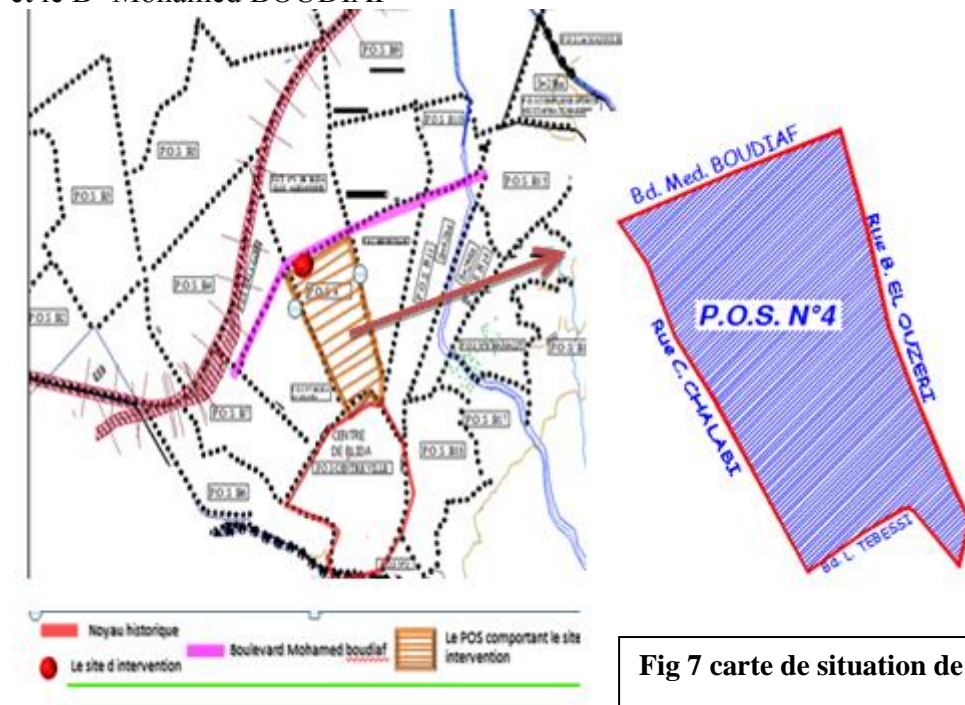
Bd Mohamed BOUDIAF

P.O.S
P.O.S
P.O.S
P.O.S
P.O.S
P.O.S
P.O.S
P.O.S
P.O.S
P.O.S
P.O.S
CENTRE DE BLIDA

Bd. Med. BOUDIAF
Rue B. EL OUZERI
P.O.S. N°4
Rue C. CHALABI
Bd L. TEBESSI

Noyau historique
Le site d'intervention
Boulevard Mohamed boudiaf
Le POS comportant le site intervention

Fig 7 carte de situation de